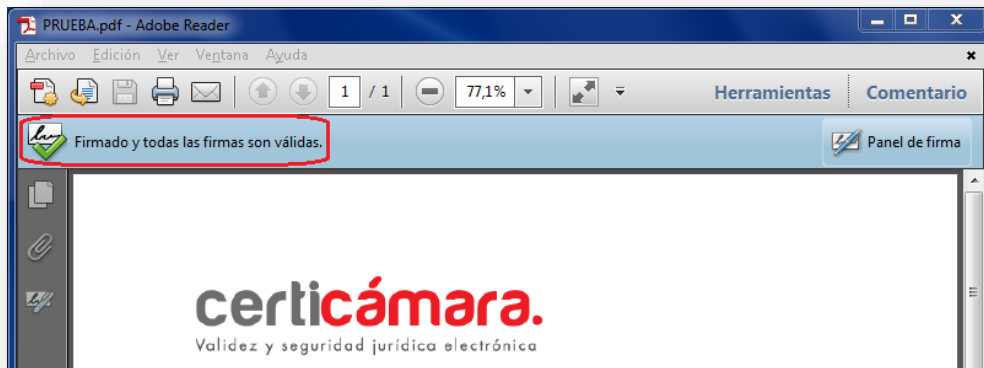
PRUEBA.pdf - Adobe Reader

Archivo Edición Ver Ventana Ayuda

1 / 1 77,1%

Herramientas Comentario

Firmado y todas las firmas son válidas.

Panel de firma

certicámara.

Validez y seguridad jurídica electrónica